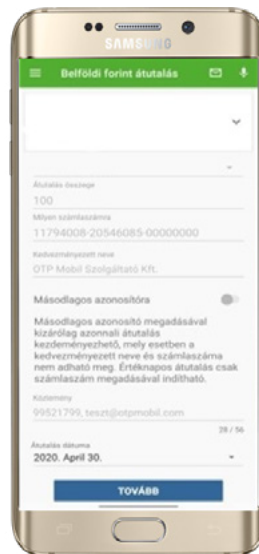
SAMSUNG

Belföldi forint átutalás

Átutalás összege
100
Milyen számlaszámra
11794008-20546085-00000000
Kedvezményezett neve
OTP Mobil Szolgáltató Kft.

Másodlagos azonosítóra

Másodlagos azonosító megadásával kizárólag azonnali átutalás kezdeményezhető, mely esetben a kedvezményezett neve és számlaszáma nem adható meg. Értéknapos átutalás csak számlaszám megadásával indítható.

Közlemény
99521799_teszt@otpmobil.com
28 / 56

Átutalás dátuma
2020. April 30.

TOVÁBB